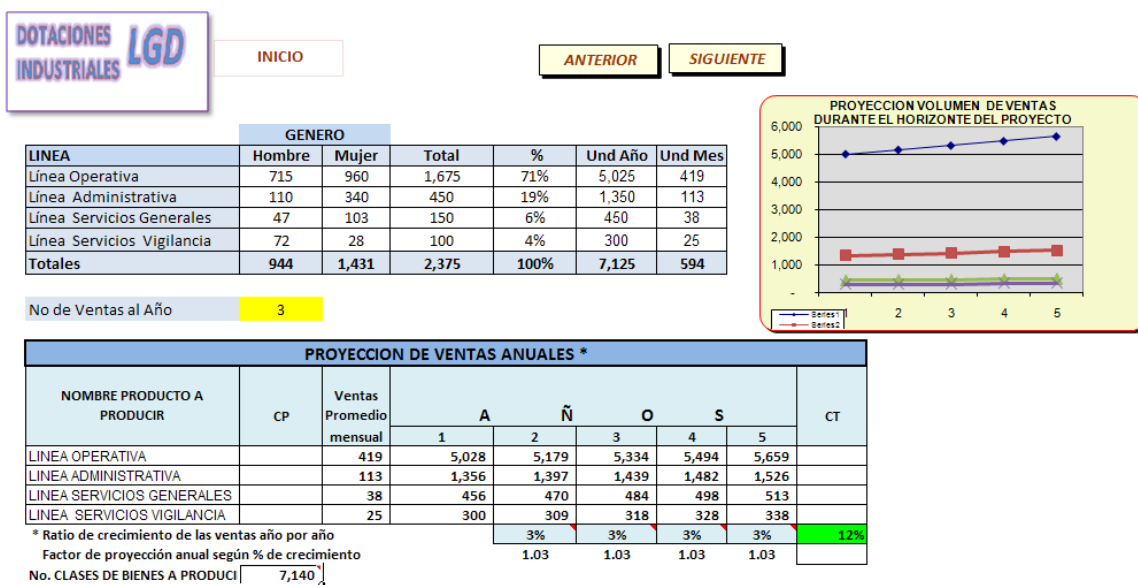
DOTACIONES INDUSTRIALES LGD

INICIO

ANTERIOR

SIGUIENTE

| | GENERO | | | | | |
|---|---|---|---|---|---|---|
| LINEA | Hombre | Mujer | Total | % | Und Año | Und Mes |
| Línea Operativa | 715 | 960 | 1,675 | 71% | 5,025 | 419 |
| Línea Administrativa | 110 | 340 | 450 | 19% | 1,350 | 113 |
| Línea Servicios Generales | 47 | 103 | 150 | 6% | 450 | 38 |
| Línea Servicios Vigilancia | 72 | 28 | 100 | 4% | 300 | 25 |
| Totales | 944 | 1,431 | 2,375 | 100% | 7,125 | 594 |

PROYECCION VOLUMEN DE VENTAS DURANTE EL HORIZONTE DEL PROYECTO

6,000
5,000
4,000
3,000
2,000
1,000
-
1 2 3 4 5
Series1
Series2

No de Ventas al Año 3

PROYECCION DE VENTAS ANUALES *

| NOMBRE PRODUCTO A PRODUCIR | CP | Ventas Promedio mensual | A 1 | Ñ 2 | O 3 | S 4 | 5 | CT |
|---|---|---|---|---|---|---|---|---|
| LINEA OPERATIVA | | 419 | 5,028 | 5,179 | 5,334 | 5,494 | 5,659 | |
| LINEA ADMINISTRATIVA | | 113 | 1,356 | 1,397 | 1,439 | 1,482 | 1,526 | |
| LINEA SERVICIOS GENERALES | | 38 | 456 | 470 | 484 | 498 | 513 | |
| LINEA SERVICIOS VIGILANCIA | | 25 | 300 | 309 | 318 | 328 | 338 | |
| * Ratio de crecimiento de las ventas año por año | | | | 3% | 3% | 3% | 3% | 12% |
| Factor de proyección anual según % de crecimiento | | | | 1.03 | 1.03 | 1.03 | 1.03 | |

No. CLASES DE BIENES A PRODUCI 7,140